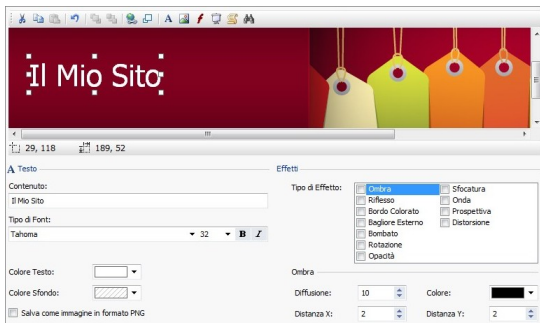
Il Mio Sito

29, 118
189, 52

Testo

Contenuto:
Il Mio Sito

Tipo di Font:
Tahoma
32
B
I

Colore Testo:

Colore Sfondo:

Salva come immagine in formato PNG

Effetti

Tipo di Effetto:
Ombra
Riflesso
Bordo Colorato
Bagliore Esterno
Bombato
Rotazione
Opacità
Sfocatura
Onda
Prospettiva
Distorsione

Ombra

Diffusione:
10
Colore:

Distanza X:
2
Distanza Y:
2